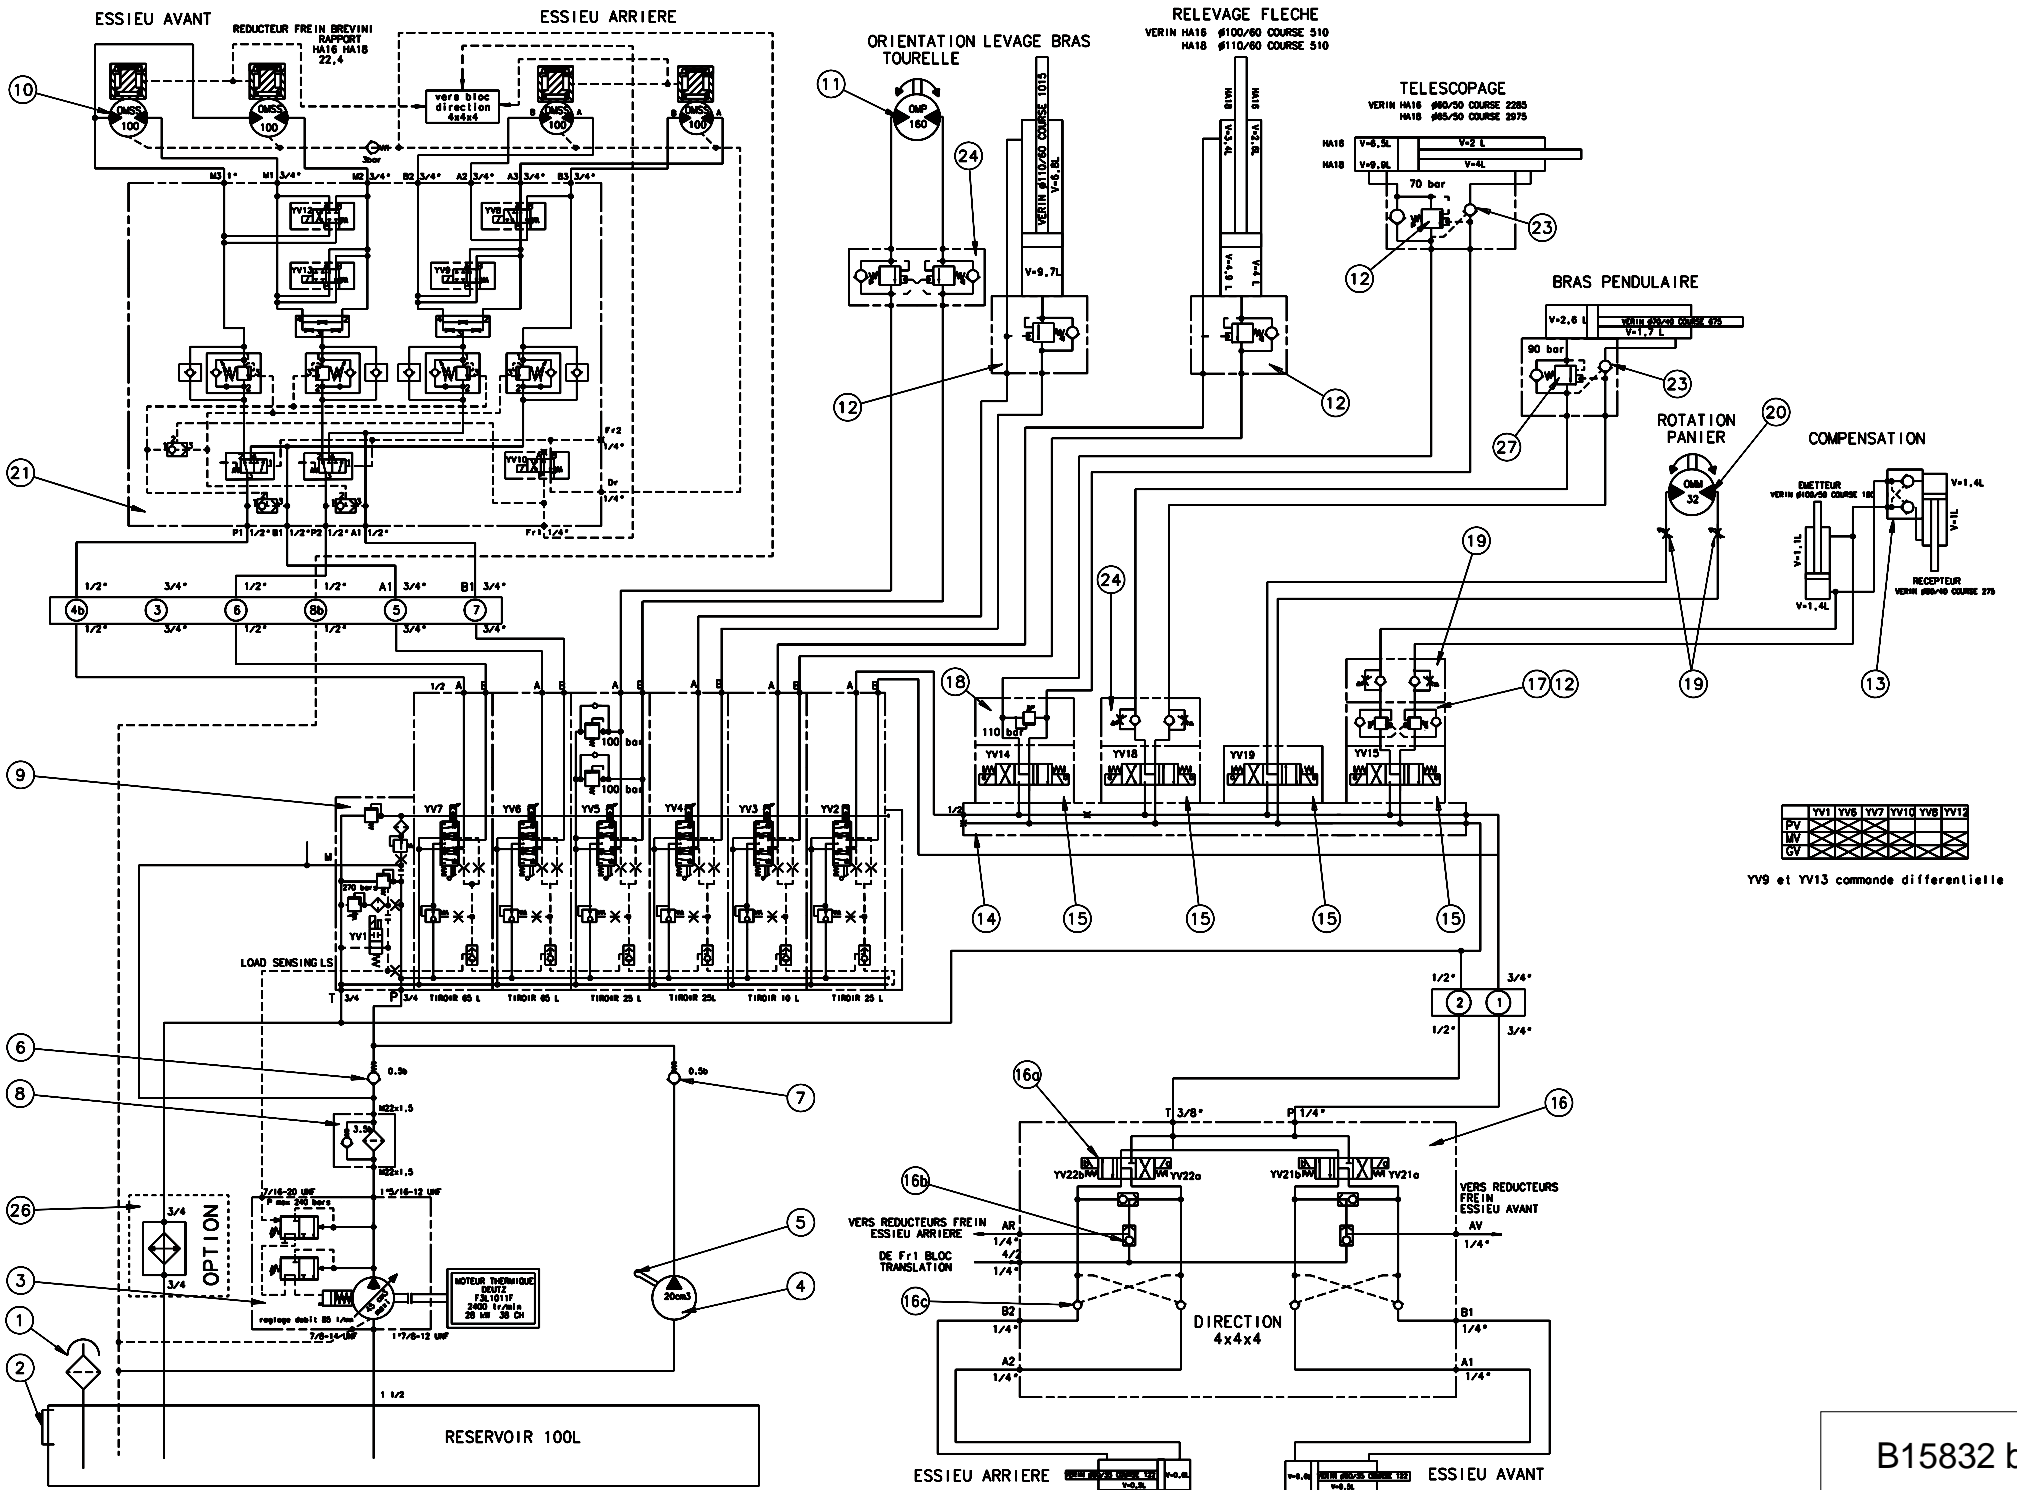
ESSIEU AVANT

REDUCTEUR FREIN BREVINI RAPPORT HA16 HA18 22,4

ESSIEU ARRIERE

vers bloc direction 4x4x4

OMSS 100

OMSS 100

OMSS 100

OMSS 100

3bar

M3 1"  M1 3/4"  M2 3/4"  B2 3/4"  A2 3/4"  A3 3/4"  B3 3/4"

YV13

YV9

Fr2 1/4"

Dr 1/4"

YV10

P1 1/2" B1 1/2" P2 1/2" A1 1/2"  Fr1 1/4"

10

21

ORIENTATION TOURELLE

11

OMP 160

24

LEVAGE BRAS

VERIN ø110/60 COURSE 1015

V=6,8L

V=9,7L

12

RELEVAGE FLECHE

VERIN HA16 ø100/60 COURSE 510
HA18 ø110/60 COURSE 510

HA16

HA18

V=3,4L

V=4L

V=4,1L

V=4L

12

TELESCOPAGE

VERIN HA16 ø60/50 COURSE 2285
HA18 ø65/50 COURSE 2975

HA16 V=6,5L V=2 L

HA18 V=9,9L V=4L

70 bar

23

12

BRAS PENDULAIRE

V=2,6 L

VERIN ø50/40 COURSE 475

V=1,7 L

90 bar

23

27

ROTATION PANIER

20

OMM 32

COMPENSATION

EMETTEUR VERIN ø100/50 COURSE 180

V=1,1L

V=1,4L

V=1,4L

V=1L

RECEPTEUR VERIN ø80/40 COURSE 275

19

24

19

13

1/2"  3/4"  1/2"  1/2"  A1 3/4"  B1 3/4"

4b  3  6  8b  5  7

1/2"  3/4"  1/2"  1/2"  3/4"  3/4"

1/2  A  B  A  B  A  B  A  B  A  B  A  B

100 bar

100 bar

18

110 bar

YV14

YV18

YV19

YV15

17 12

9

YV7  YV6  YV5  YV4  YV3  YV2

M

270 bars

YV1

LOAD SENSING LS

T 3/4  P 3/4  TIROIR 65 L  TIROIR 65 L  TIROIR 25 L  TIROIR 25L  TIROIR 10 L  TIROIR 25 L

1/2

14  15  15  15  15

| | YV1 | YV6 | YV7 | YV10 | YV8 | YV12 |
|---|---|---|---|---|---|---|
| PV | | | | | | |
| MV | | | | | | |
| GV | | | | | | |

YV9 et YV13 commande differentielle

1/2"  3/4"

2  1

1/2"  3/4"

6  0.5b

7  0.5b

8  M22x1,5  3.5b  M22x1,5

26  3/4  OPTION  3/4

7/16-20 UNF  P max 240 bars

1"5/16-12 UNF

3

reglage debit 86 l/mn

7/8-14 UNF  1"7/8-12 UNF

MOTEUR THERMIQUE DEUTZ F3L1011F 2400 tr/min 28 kW 38 CH

5

20cm3

4

1

2

1 1/2

RESERVOIR 100L

16a

16

T 3/8"  P 1/4"

YV22b  YV22a  YV21b  YV21a

16b

VERS REDUCTEURS FREIN ESSIEU ARRIERE  AR 1/4"

DE Fr1 BLOC TRANSLATION  4/2 1/4"

VERS REDUCTEURS FREIN ESSIEU AVANT  AV 1/4"

16c

B2 1/4"

DIRECTION 4x4x4

B1 1/4"

A2 1/4"

A1 1/4"

ESSIEU ARRIERE

V=0,5L

ESSIEU AVANT

V=0,5L

B15832 b